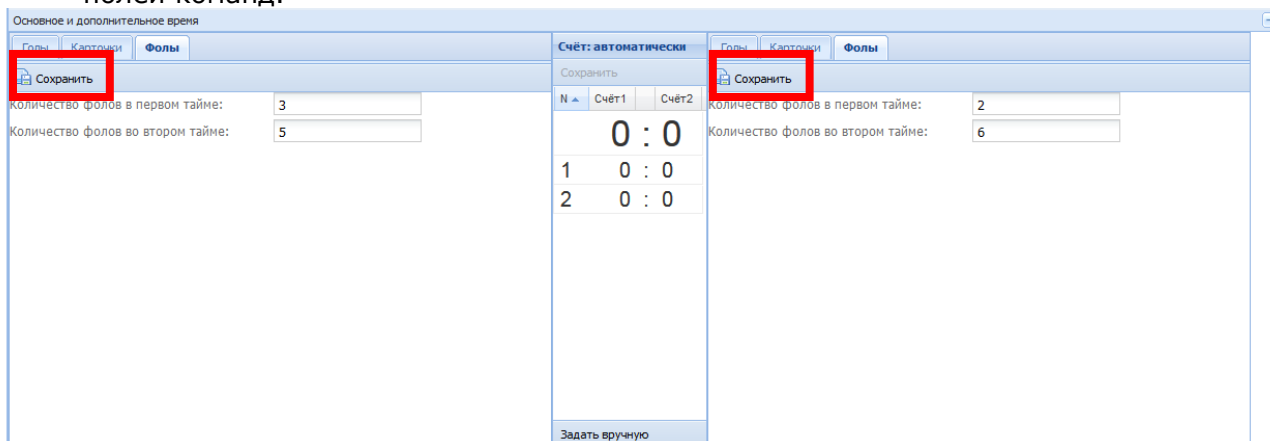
полей команд.

Основное и дополнительное время

Голы | Картчки | Фолы

Сохранить

Количество фолов в первом тайме: 3

Количество фолов во втором тайме: 5

Счёт: автоматически

Сохранить

| N | Счёт1 | Счёт2 |
|---|---|---|
| | 0 : 0 | |
| 1 | 0 : 0 | |
| 2 | 0 : 0 | |

Задать вручную

Голы | Картчки | Фолы

Сохранить

Количество фолов в первом тайме: 2

Количество фолов во втором тайме: 6